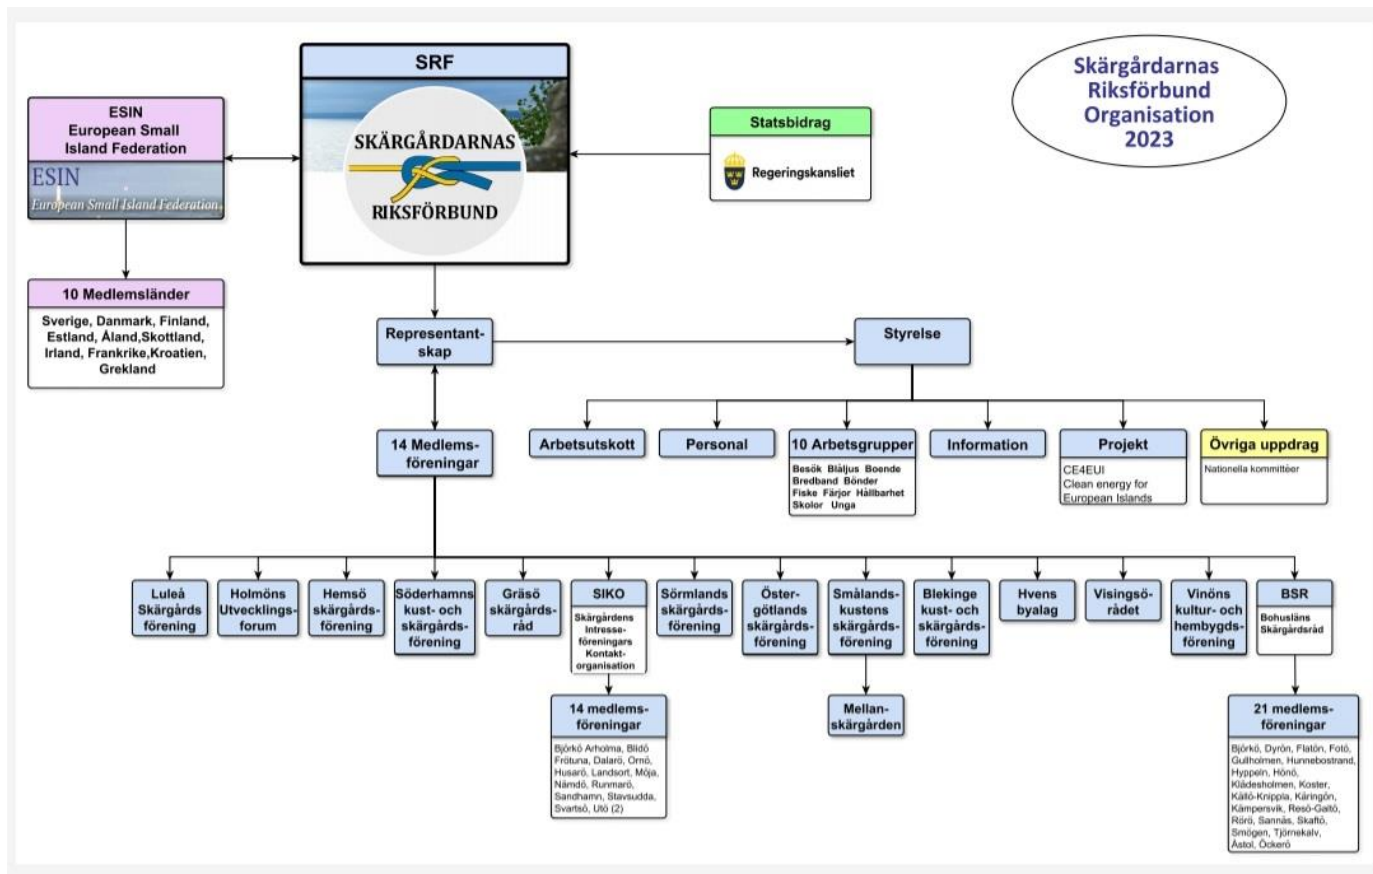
Skärgårdarnas Riksförbund Organisation 2023

SRF

SKÄRGÅRDARNAS RIKSFÖRBUND

ESIN European Small Island Federation

ESIN European Small Island Federation

Statsbidrag

Regeringskansliet

10 Medlemsländer

Sverige, Danmark, Finland, Estland, Åland, Skottland, Irland, Frankrike, Kroatien, Grekland

Representantskap

Styrelse

14 Medlemsföreningar

Arbetsutskott

Personal

10 Arbetsgrupper

Besök Blåljus Boende Bredband Bönder Fiske Färjor Hållbarhet Skolor Unga

Information

Projekt

CE4EUI Clean energy for European Islands

Övriga uppdrag

Nationella kommittéer

Luleå Skärgårds förening

Holmöns Utvecklingsforum

Hemsö skärgårdsförening

Söderhamns kust- och skärgårdsförening

Gräsö skärgårdsråd

SIKO

Skärgårdens Intresseföreningars Kontaktorganisation

Sörmlands skärgårdsförening

Östergötlands skärgårdsförening

Smålandskustens skärgårdsförening

Blekinge kust- och skärgårdsförening

Hvens byalag

Visingsörådet

Vinöns kultur- och hembygdsförening

BSR

Bohusläns Skärgårdsråd

14 medlemsföreningar

Björkö Arholma, Blidö Frötuna, Dalarö, Ornö, Husarö, Landsort, Möja, Nämdö, Runmarö, Sandhamn, Stavsudda, Svartsö, Utö (2)

Mellanskärgården

21 medlemsföreningar

Björkö, Dyrön, Flatön, Fotö, Gullholmen, Hunnebostrand, Hyppeln, Hönö, Klädesholmen, Koster, Källö-Knippla, Käringön, Kämpersvik, Resö-Galtö, Rörö, Sannäs, Skaftö, Smögen, Tjörnekalv, Åstol, Öckerö